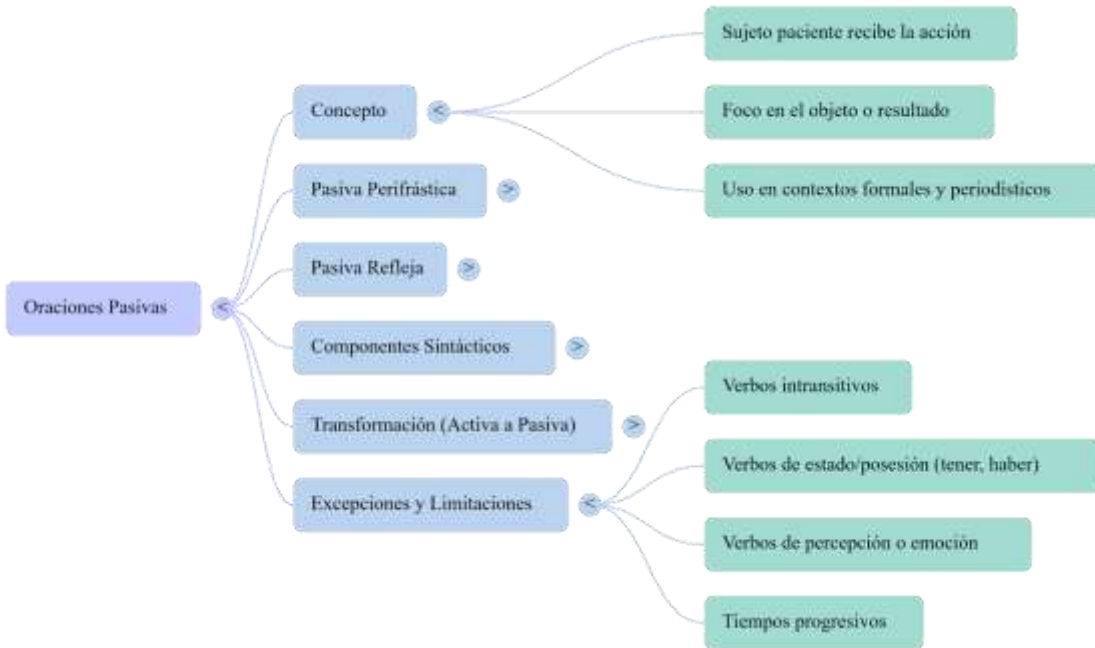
Oraciones Pasivas <

Concepto <

Sujeto paciente recibe la acción

Foco en el objeto o resultado

Uso en contextos formales y periodísticos

Pasiva Perifrástica >

Pasiva Refleja >

Componentes Sintácticos >

Transformación (Activa a Pasiva) >

Excepciones y Limitaciones <

Verbos intransitivos

Verbos de estado/posesión (tener, haber)

Verbos de percepción o emoción

Tiempos progresivos